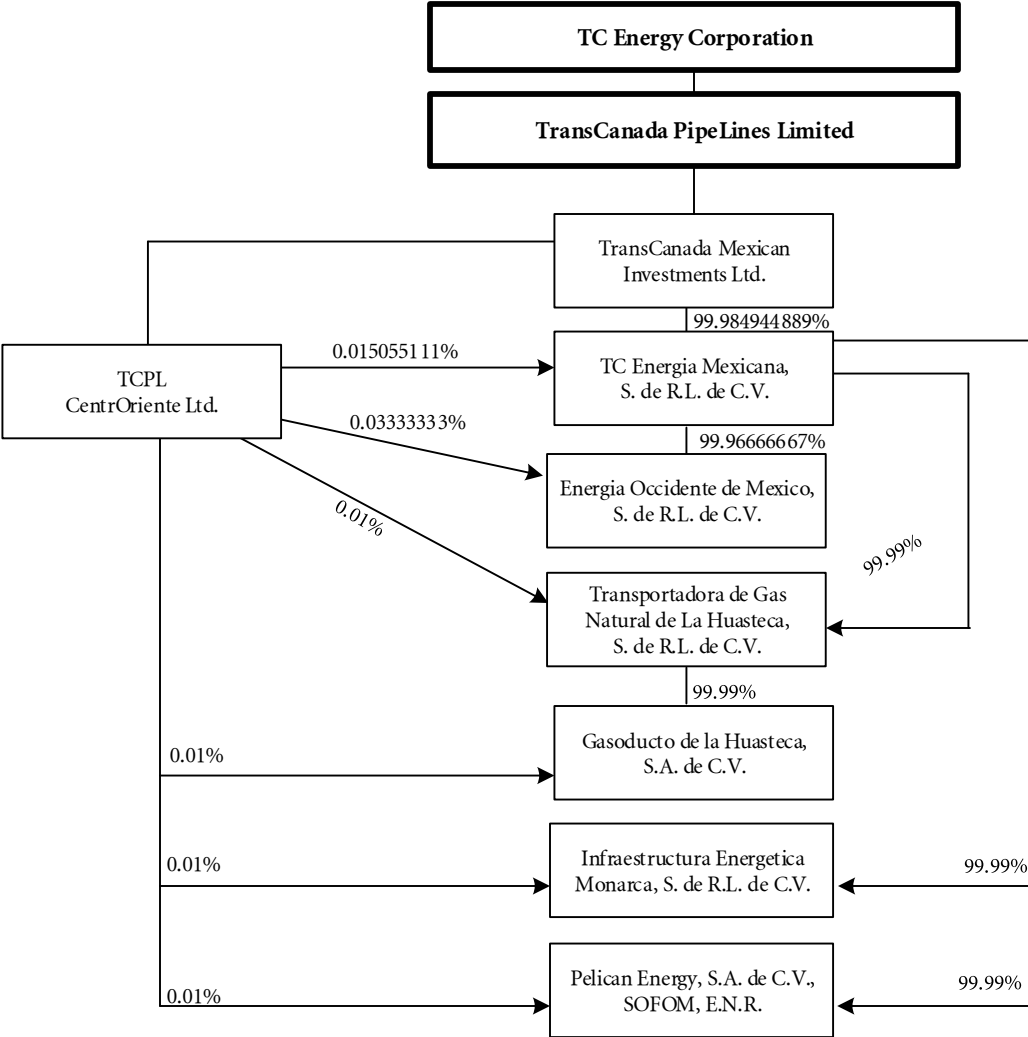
TC Energy Corporation

TransCanada PipeLines Limited

TransCanada Mexican Investments Ltd.

99.984944889%

TCPL CentrOriente Ltd.

0.015055111%

TC Energia Mexicana, S. de R.L. de C.V.

0.03333333%

99.96666667%

Energia Occidente de Mexico, S. de R.L. de C.V.

0.01%

99.99%

Transportadora de Gas Natural de La Huasteca, S. de R.L. de C.V.

99.99%

0.01%

Gasoducto de la Huasteca, S.A. de C.V.

0.01%

Infraestructura Energetica Monarca, S. de R.L. de C.V.

99.99%

0.01%

Pelican Energy, S.A. de C.V., SOFOM, E.N.R.

99.99%